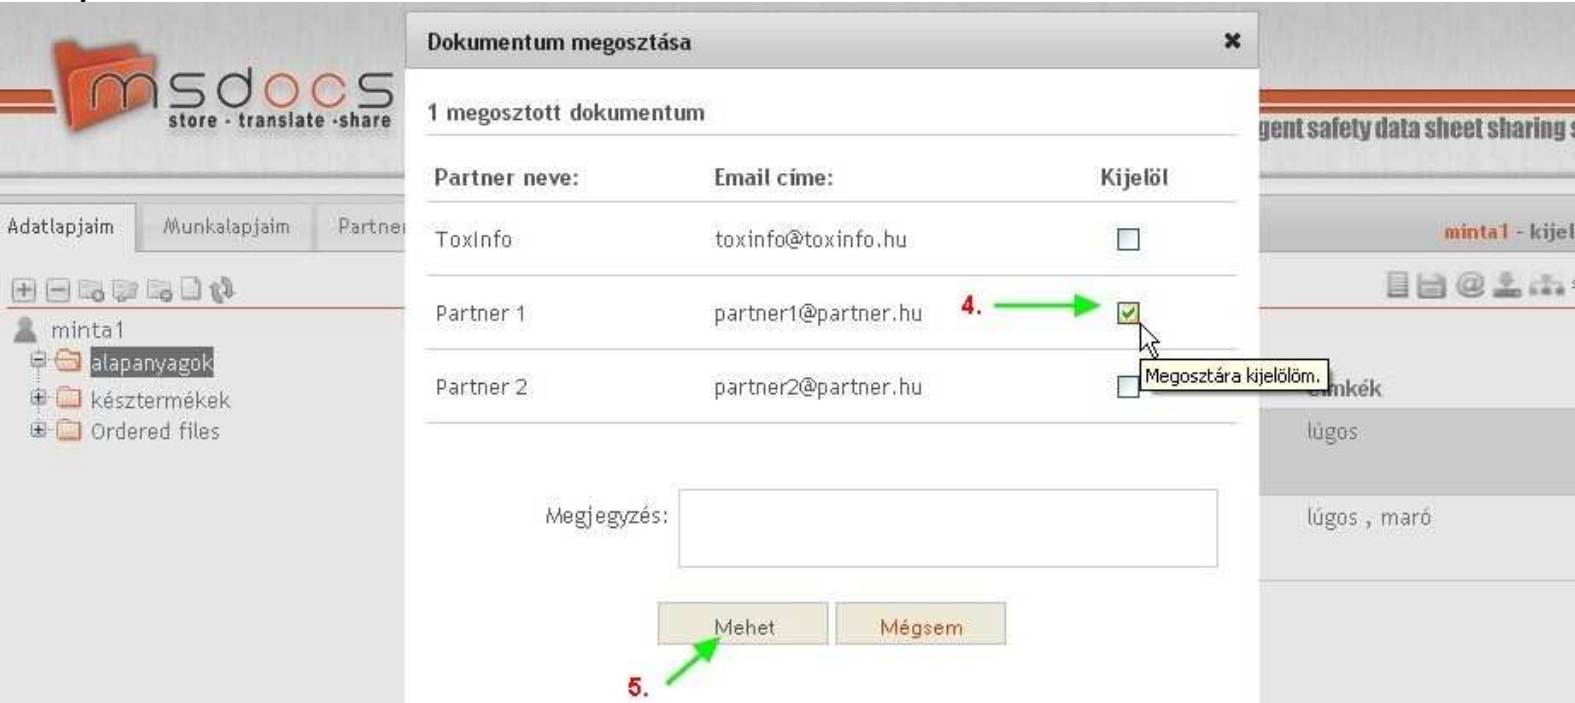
msdocs
store · translate ·share

gent safety data sheet sharing

Adatlapjaim | Munkalapjaim | Partner

minta1
alapanyagok
késztermékek
Ordered files

minta1 - kijel

címkék
lúgos
lúgos , maró

Dokumentum megosztása ✖

1 megosztott dokumentum

| Partner neve: | Email címe: | Kijelöl |
|---|---|---|
| ToxInfo | toxinfo@toxinfo.hu | ☐ |
| Partner 1 | partner1@partner.hu | ☑ |
| Partner 2 | partner2@partner.hu | ☐ |

4.

Megosztára kijelölöm.

Megjegyzés:

Mehet | Mégsem

5.